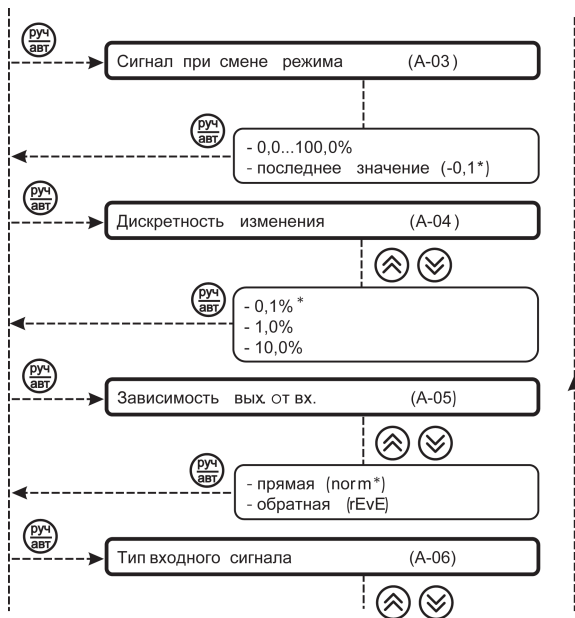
руч/авт

Сигнал при смене режима (А-03)

руч/авт

- 0,0...100,0%
- последнее значение (-0,1*)

руч/авт

Дискретность изменения (А-04)

руч/авт

- 0,1%*
- 1,0%
- 10,0%

руч/авт

Зависимость вых. от вх. (А-05)

руч/авт

- прямая (norm*)
- обратная (rEvE)

руч/авт

Тип входного сигнала (А-06)